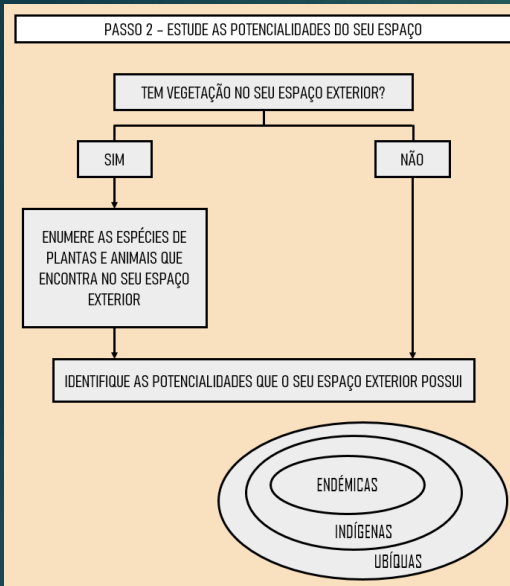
PASSO 2 – ESTUDE AS POTENCIALIDADES DO SEU ESPAÇO

TEM VEGETAÇÃO NO SEU ESPAÇO EXTERIOR?

SIM

NÃO

ENUMERE AS ESPÉCIES DE PLANTAS E ANIMAIS QUE ENCONTRA NO SEU ESPAÇO EXTERIOR

IDENTIFIQUE AS POTENCIALIDADES QUE O SEU ESPAÇO EXTERIOR POSSUI

ENDÉMICAS

INDÍGENAS

UBÍQUAS